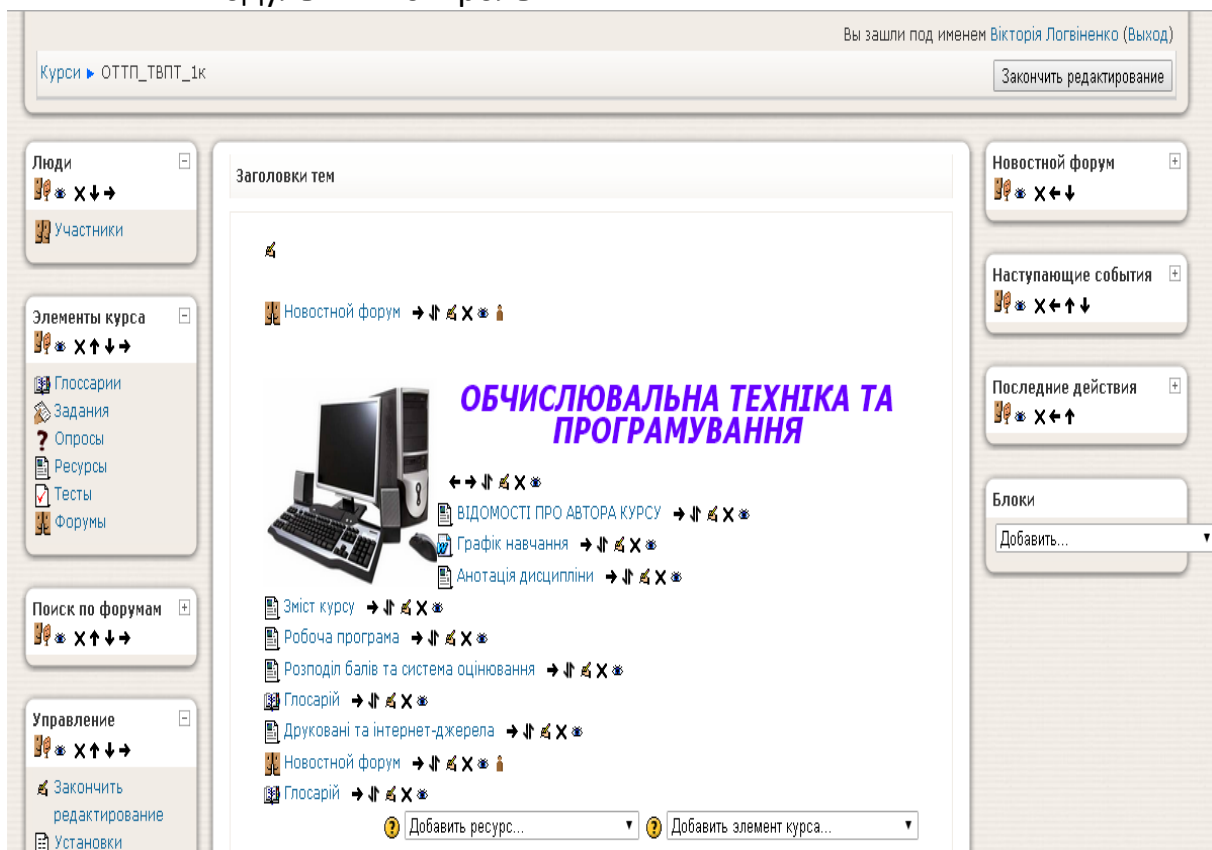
Вы зашли под именем Вікторія Логвіненко (Выход)

Курси ► ОТТП_ТВПТ_1к

Закончить редактирование

Люди

Участники

Элементы курса

Глоссарии
Задания
Опросы
Ресурсы
Тесты
Форумы

Поиск по форумам

Управление

Закончить редактирование
Установки

Заголовки тем

Новостной форум

ОБЧИСЛЮВАЛЬНА ТЕХНІКА ТА ПРОГРАМУВАННЯ

ВІДОМОСТІ ПРО АВТОРА КУРСУ
Графік навчання
Анотація дисципліни
Зміст курсу
Робоча програма
Розподіл балів та система оцінювання
Глосарій
Друковані та інтернет-джерела
Новостной форум
Глосарій

Добавить ресурс...
Добавить элемент курса...

Новостной форум

Наступающие события

Последние действия

Блоки

Добавить...